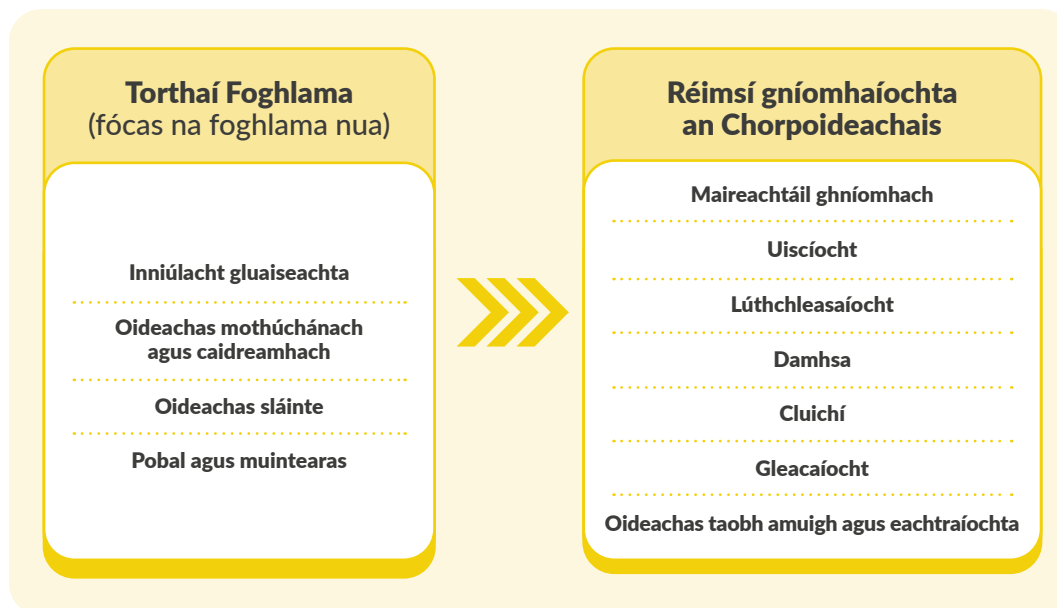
Torthaí Foghlama
(fócas na foghlama nua)

Inniúlacht gluaiseachta

Oideachas mothúchánach agus caidreamhach

Oideachas sláinte

Pobal agus muintearas

Réimsí gníomhaíochta an Chorpoideachais

Maireachtáil ghníomhach

Uiscíocht

Lúthchleasaíocht

Damhsa

Cluichí

Gleacaíocht

Oideachas taobh amuigh agus eachtraíochta